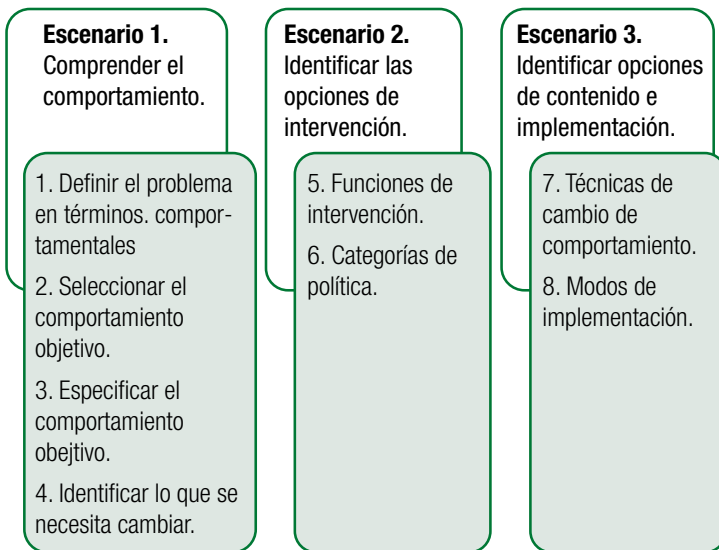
**Escenario 1.**
Comprender el comportamiento.

1. Definir el problema en términos. comportamentales

2. Seleccionar el comportamiento objetivo.

3. Especificar el comportamiento obejtivo.

4. Identificar lo que se necesita cambiar.

**Escenario 2.**
Identificar las opciones de intervención.

5. Funciones de intervención.

6. Categorías de política.

**Escenario 3.**
Identificar opciones de contenido e implementación.

7. Técnicas de cambio de comportamiento.

8. Modos de implementación.